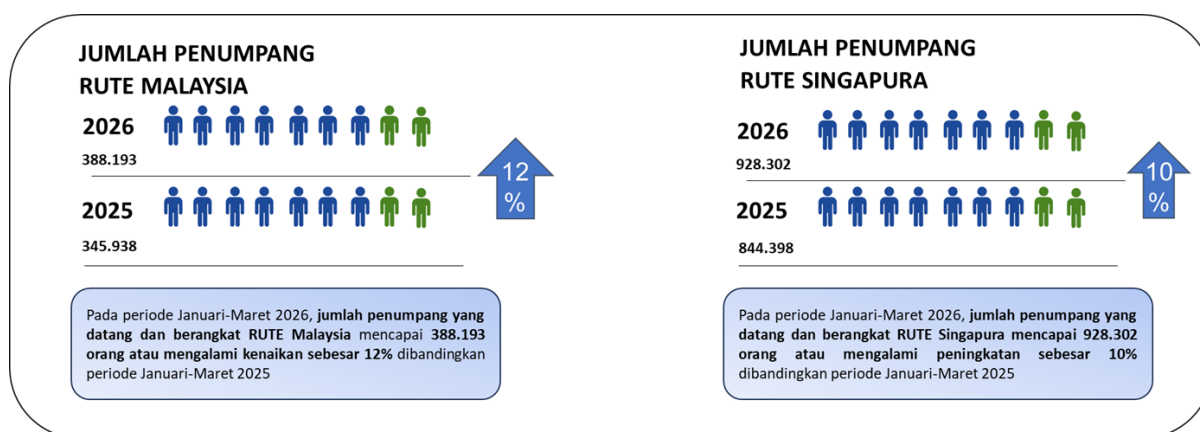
JUMLAH PENUMPANG RUTE MALAYSIA

2026
388.193

2025
345.938

12 %

Pada periode Januari-Maret 2026, jumlah penumpang yang datang dan berangkat RUTE Malaysia mencapai 388.193 orang atau mengalami kenaikan sebesar 12% dibandingkan periode Januari-Maret 2025

JUMLAH PENUMPANG RUTE SINGAPURA

2026
928.302

2025
844.398

10 %

Pada periode Januari-Maret 2026, jumlah penumpang yang datang dan berangkat RUTE Singapura mencapai 928.302 orang atau mengalami peningkatan sebesar 10% dibandingkan periode Januari-Maret 2025